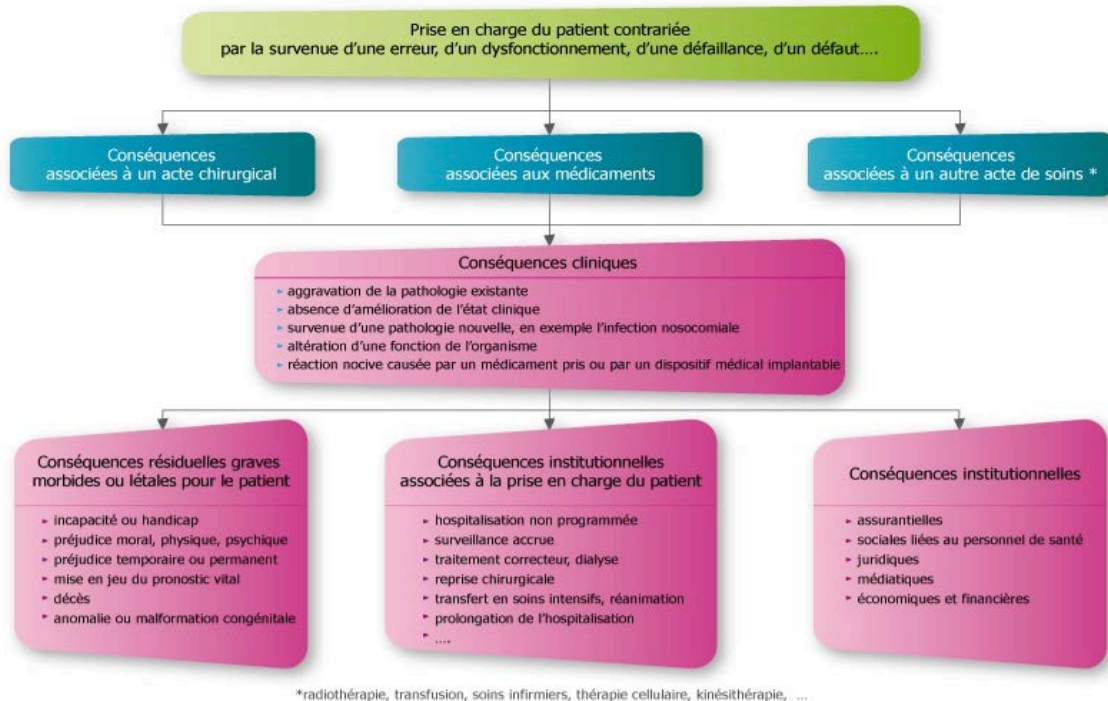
Prise en charge du patient contrariée
par la survenue d'une erreur, d'un dysfonctionnement, d'une défaillance, d'un défaut....

Conséquences associées à un acte chirurgical

Conséquences associées aux médicaments

Conséquences associées à un autre acte de soins *

Conséquences cliniques

- aggravation de la pathologie existante
- absence d'amélioration de l'état clinique
- survenue d'une pathologie nouvelle, en exemple l'infection nosocomiale
- altération d'une fonction de l'organisme
- réaction nocive causée par un médicament pris ou par un dispositif médical implantable

Conséquences résiduelles graves morbides ou létales pour le patient

- incapacité ou handicap
- préjudice moral, physique, psychique
- préjudice temporaire ou permanent
- mise en jeu du pronostic vital
- décès
- anomalie ou malformation congénitale

Conséquences institutionnelles associées à la prise en charge du patient

- hospitalisation non programmée
- surveillance accrue
- traitement correcteur, dialyse
- reprise chirurgicale
- transfert en soins intensifs, réanimation
- prolongation de l'hospitalisation
- ....

Conséquences institutionnelles

- assurantielles
- sociales liées au personnel de santé
- juridiques
- médiatiques
- économiques et financières

*radiothérapie, transfusion, soins infirmiers, thérapie cellulaire, kinésithérapie, ...